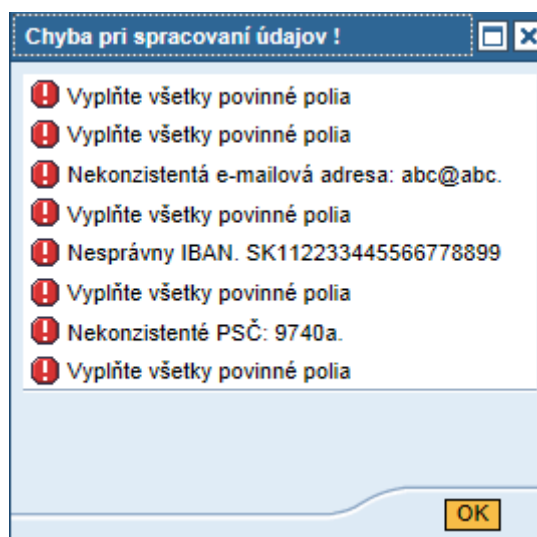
Chyba pri spracovaní údajov !

Vyplňte všetky povinné polia
Vyplňte všetky povinné polia
Nekonzistentá e-mailová adresa: abc@abc.
Vyplňte všetky povinné polia
Nesprávny IBAN. SK11223344556677889
Vyplňte všetky povinné polia
Nekonzistenté PSČ: 9740a.
Vyplňte všetky povinné polia

OK